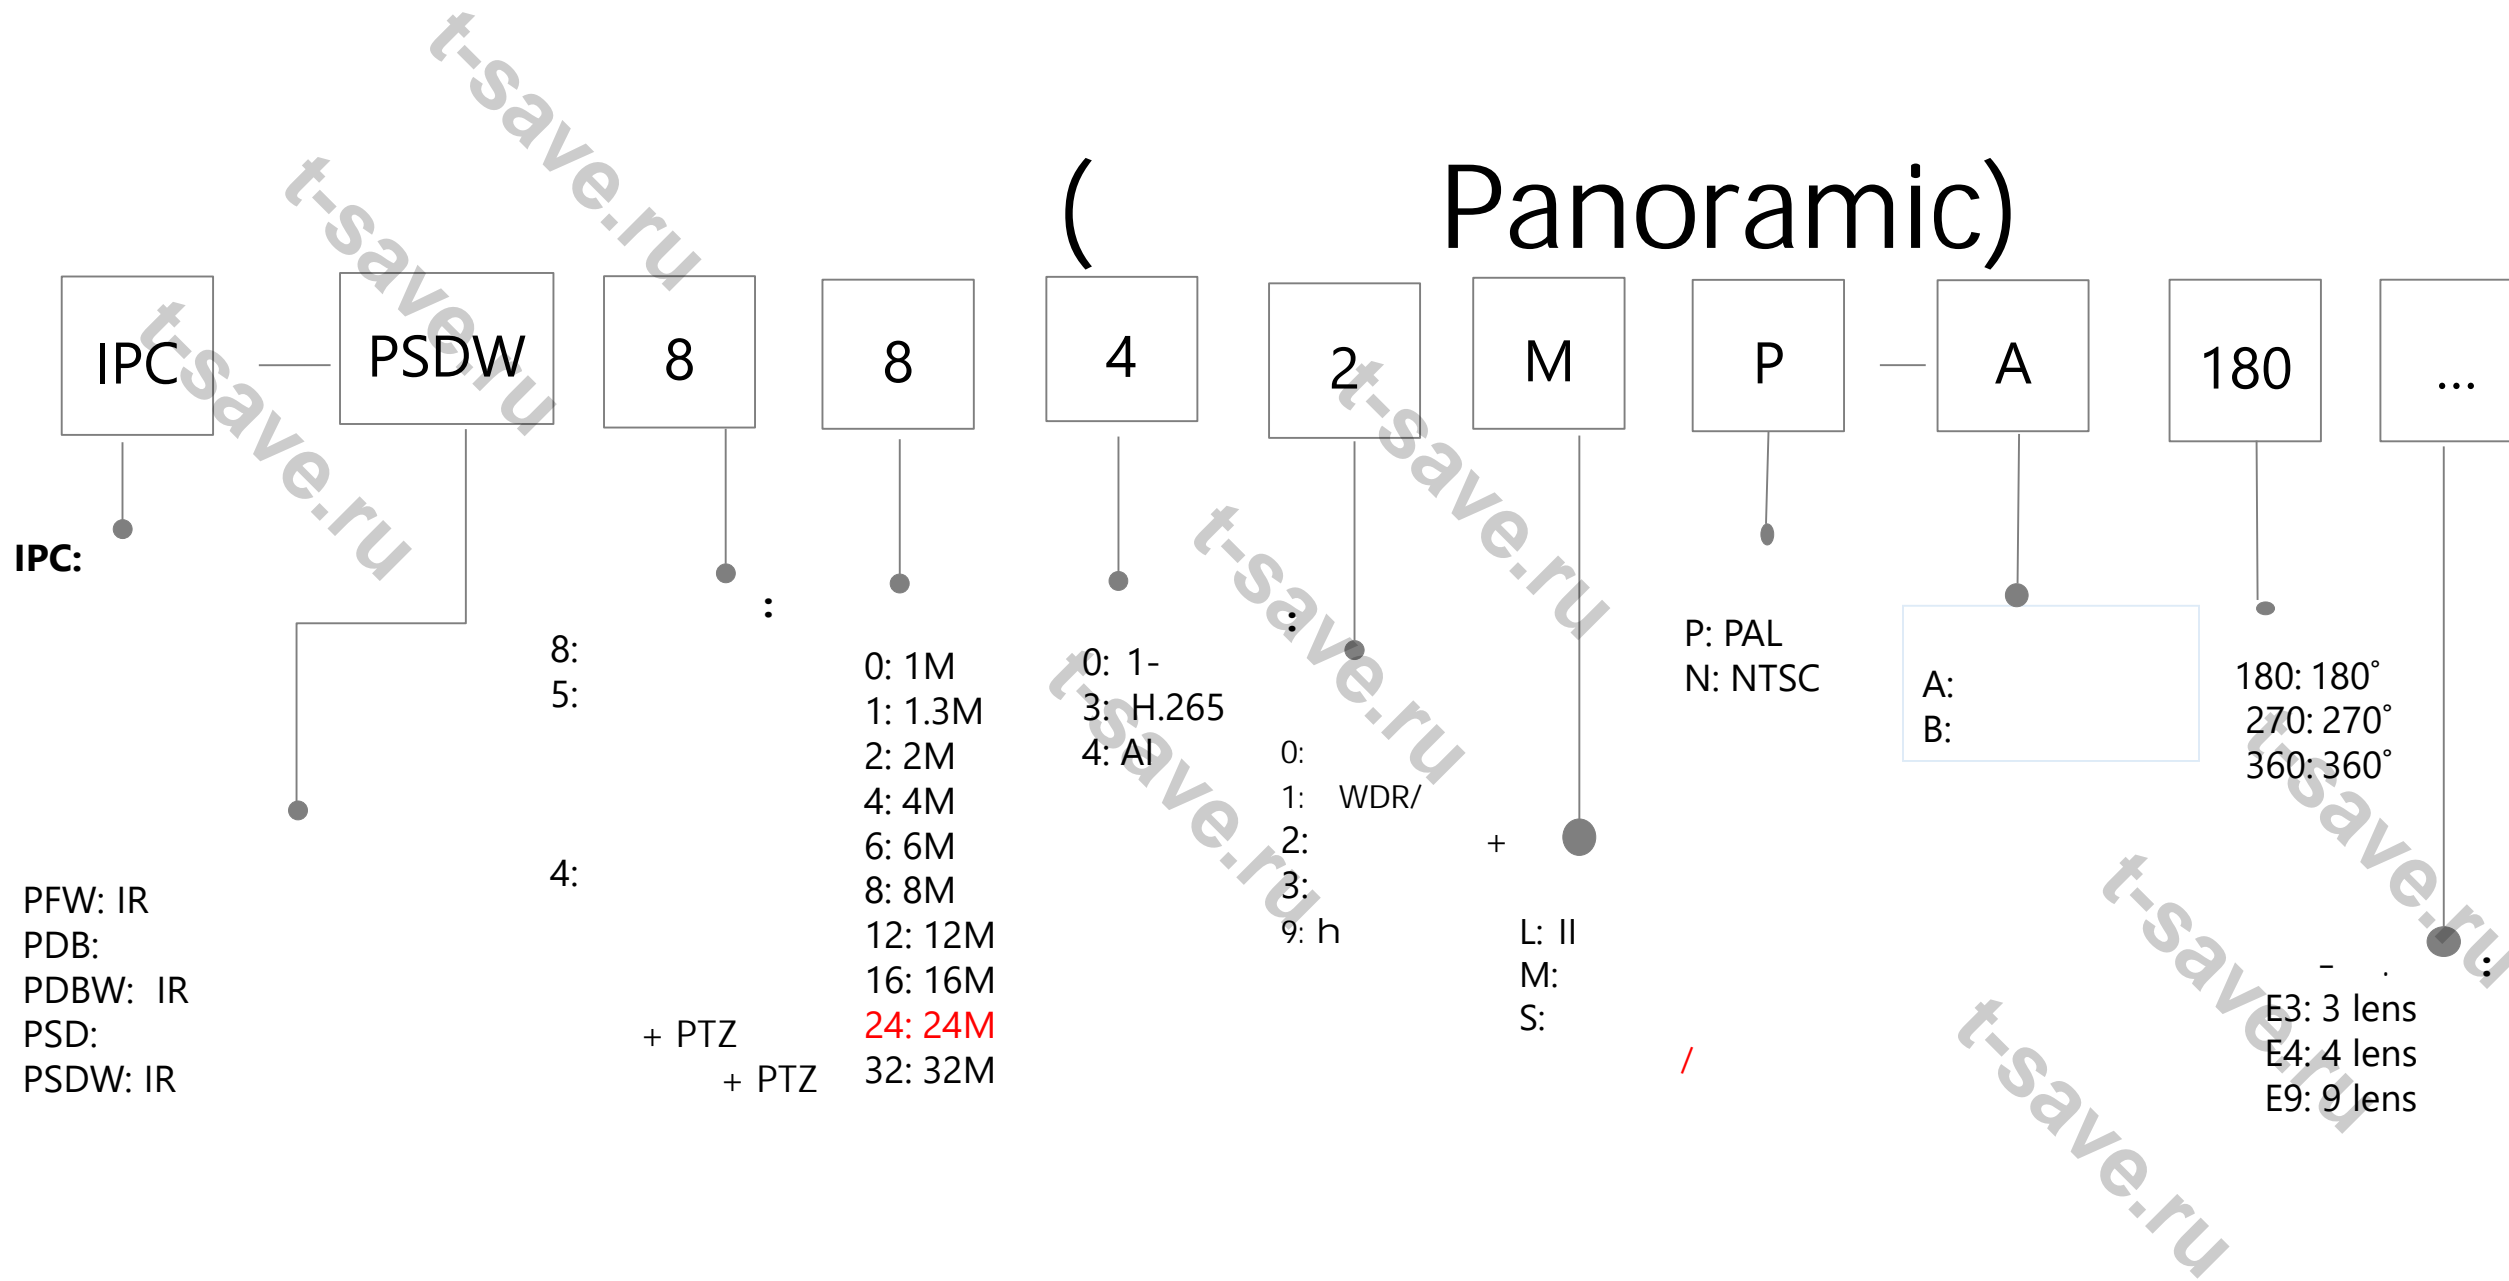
( Panoramic)

IPC — PSDW 8 8 4 2 M P — A 180 ...

IPC:

PFW: IR
PDB:
PDBW: IR
PSD:
PSDW: IR

:
8:
5:

4:

+ PTZ
+ PTZ

0: 1M
1: 1.3M
2: 2M
4: 4M
6: 6M
8: 8M
12: 12M
16: 16M
24: 24M
32: 32M

0: 1-
3: H.265
4: AI

:
0:
1: WDR/
2:
3:
9: h

+

L: II
M:
S:

/

P: PAL
N: NTSC

A:
B:

180: 180˚
270: 270˚
360: 360˚

:
– .
E3: 3 lens
E4: 4 lens
E9: 9 lens

t-save.ru